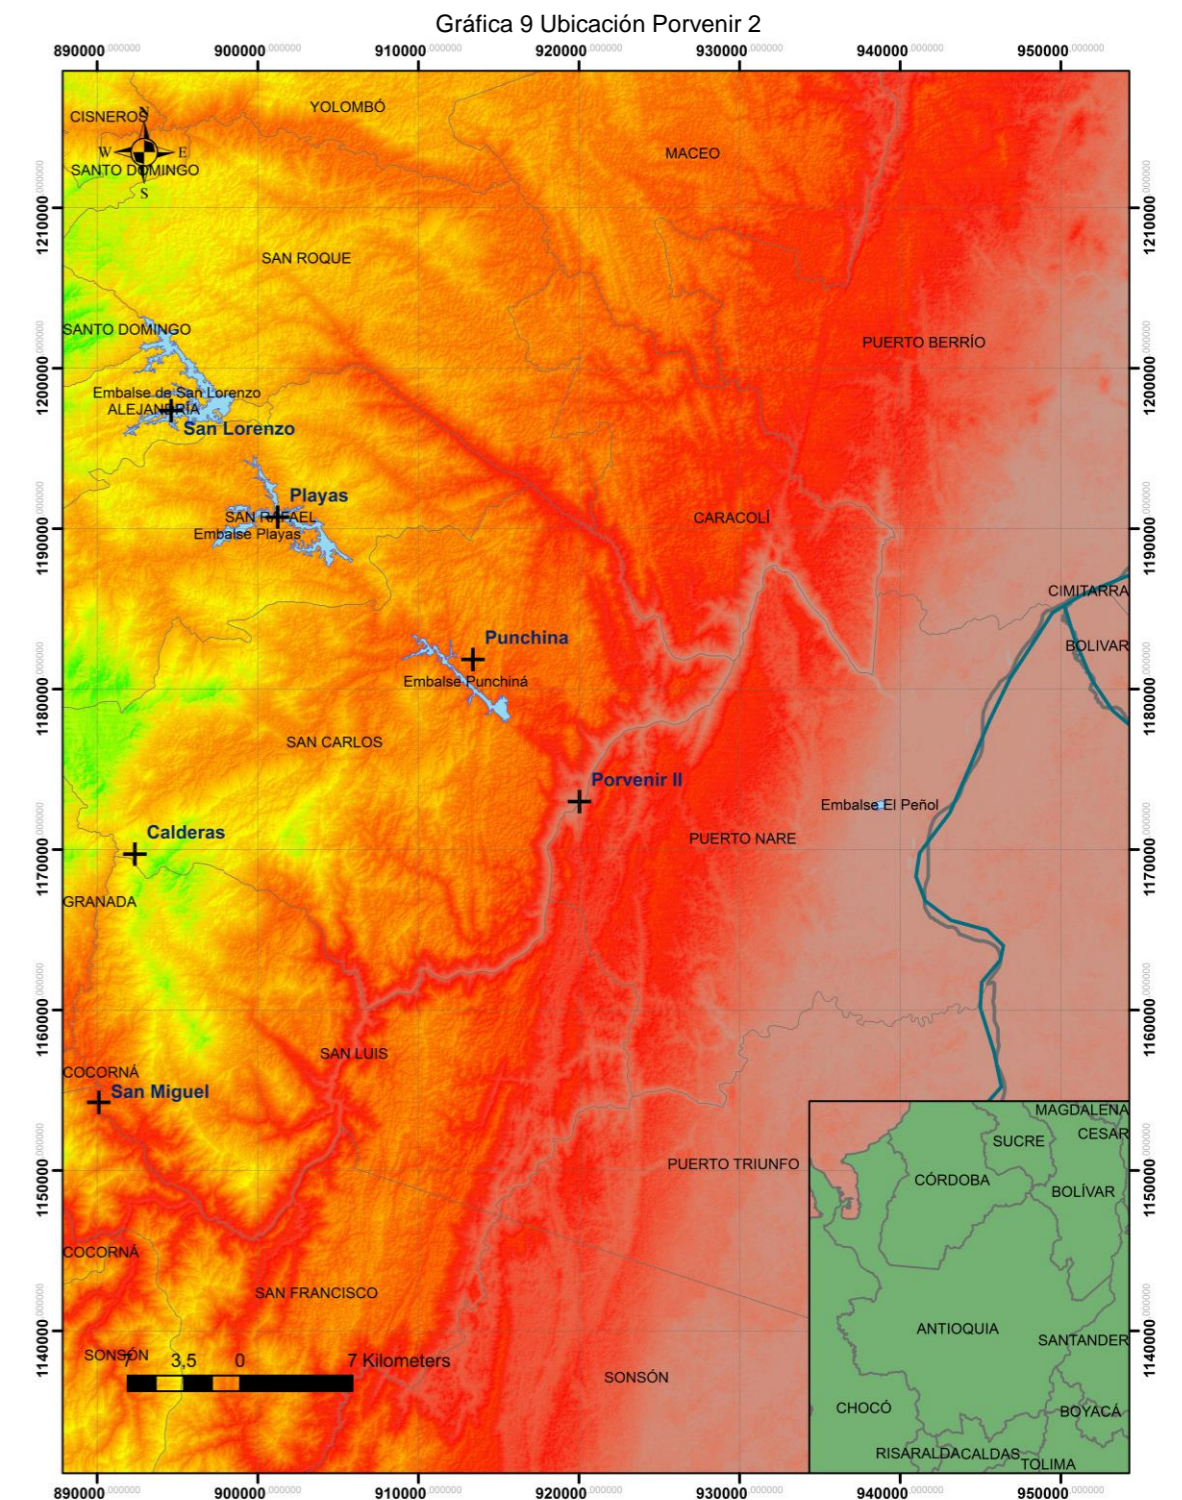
Gráfica 9 Ubicación Porvenir 2

890000,000000 900000,000000 910000,000000 920000,000000 930000,000000 940000,000000 950000,000000

1210000,000000
1200000,000000
1190000,000000
1180000,000000
1170000,000000
1160000,000000
1150000,000000
1140000,000000

N
W E
S

CISNEROS
YOLOMBÓ
SANTO DOMINGO
MACEO
SAN ROQUE
SANTO DOMINGO
PUERTO BERRÍO
Embalse de San Lorenzo
ALEJANDRÍA
San Lorenzo
Playas
SAN RAFAEL
Embalse Playas
CARACOLÍ
CIMITARRA
Punchina
BOLIVAR
Embalse Punchiná
SAN CARLOS
Porvenir II
Embalse El Peñol
Calderas
PUERTO NARE
GRANADA
SAN LUIS
COCORNÁ
San Miguel
PUERTO TRIUNFO
COCORNÁ
SAN FRANCISCO
SONSÓN
7 3,5 0 7 Kilometers
SONSÓN

MAGDALENA
SUCRE
CESAR
CÓRDOBA
BOLÍVAR
ANTIOQUIA
SANTANDER
CHOCÓ
BOYACÁ
RISARALDA
CALDAS
TOLIMA

890000,000000 900000,000000 910000,000000 920000,000000 930000,000000 940000,000000 950000,000000